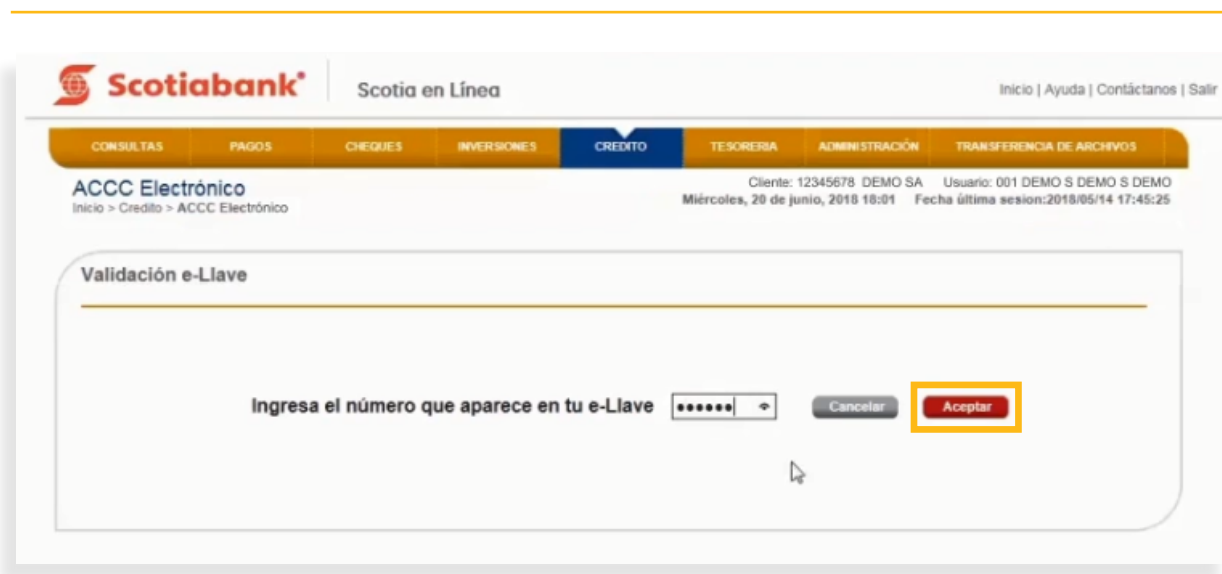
Scotiabank®
Scotia en Línea
Inicio | Ayuda | Contáctanos | Salir

CONSULTAS | PAGOS | CHEQUES | INVERSIONES | CREDITO | TESORERIA | ADMINISTRACIÓN | TRANSFERENCIA DE ARCHIVOS

ACCC Electrónico
Inicio > Credito > ACCC Electrónico

Cliente: 12345678 DEMO SA Usuario: 001 DEMO S DEMO S DEMO
Miércoles, 20 de junio, 2018 18:01 Fecha última sesion:2018/05/14 17:45:25

Validación e-Llave

Ingresa el número que aparece en tu e-Llave ••••••

Cancelar Aceptar